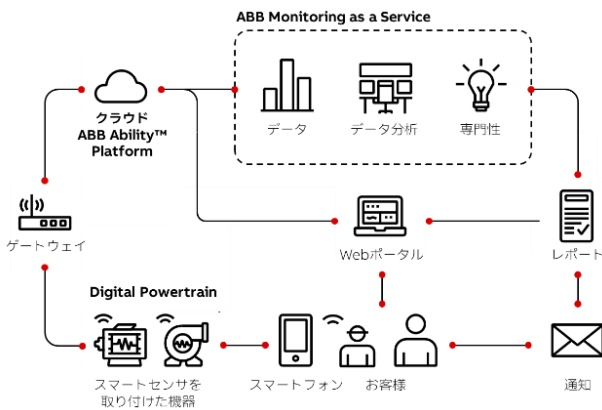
ABB Monitoring as a Service

クラウド
ABB Ability™
Platform

データ

データ分析

専門性

ゲートウェイ

Webポータル

レポート

Digital Powertrain

スマートセンサを
取り付けた機器

スマートフォン

お客様

通知